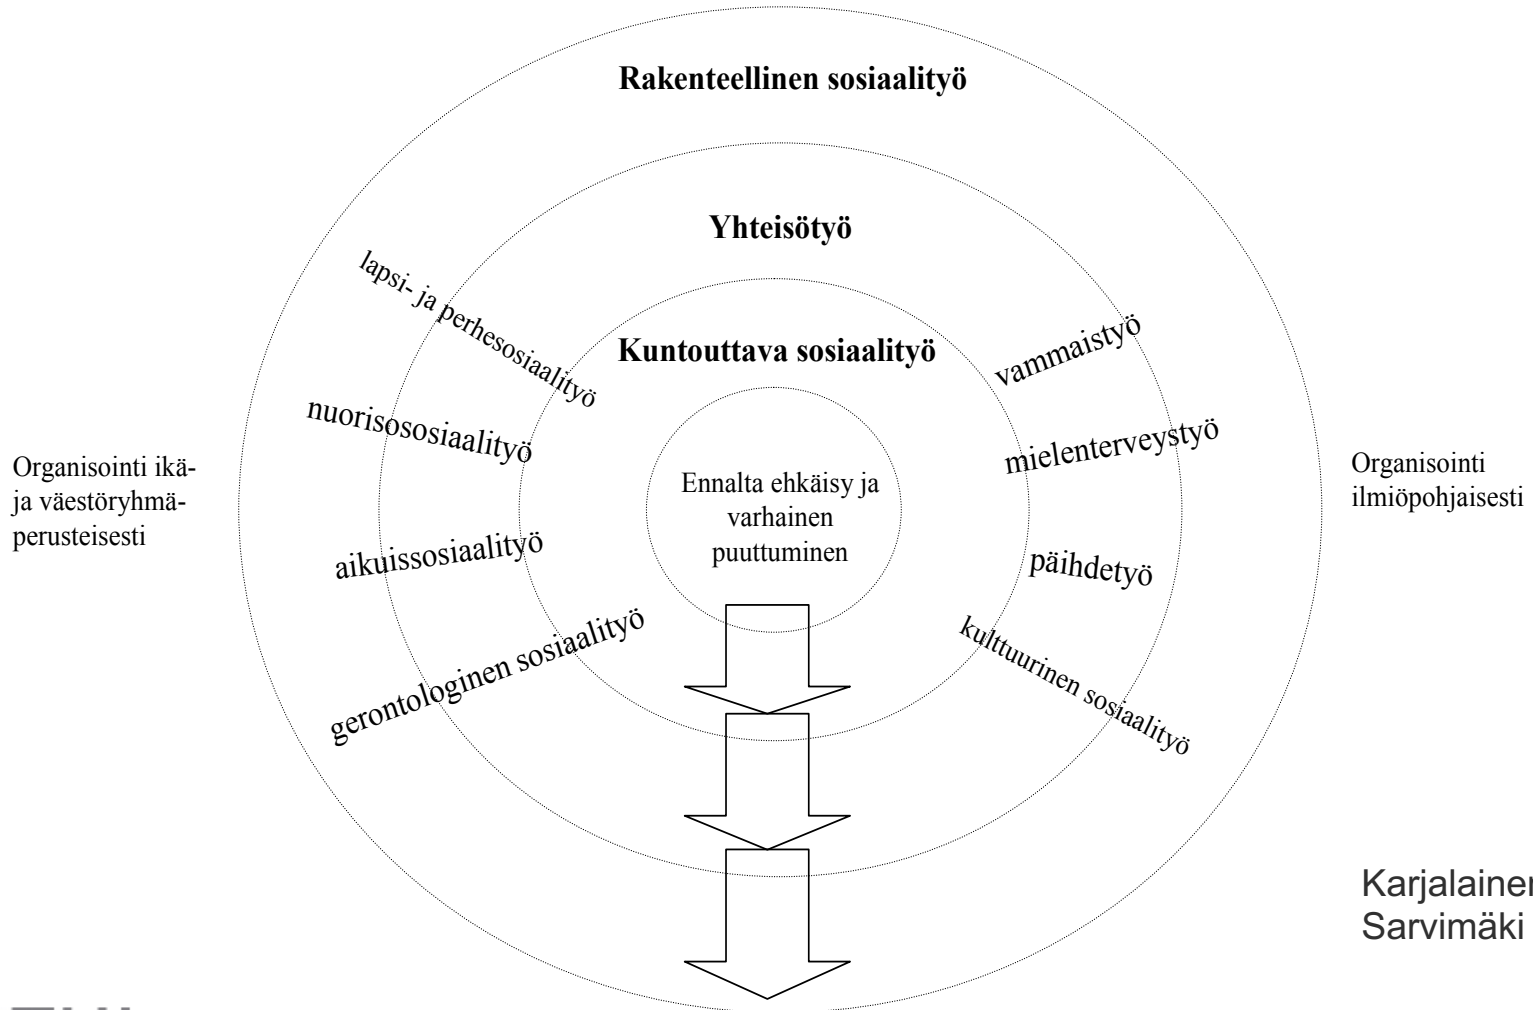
Rakenteellinen sosiaalityö

Yhteisötyö

Kuntouttava sosiaalityö

Ennalta ehkäisy ja varhainen puuttuminen

lapsi- ja perhesosiaalityö

nuorisososiaalityö

aikuissosiaalityö

gerontologinen sosiaalityö

vammaistyö

mielenterveystyö

päihdetyö

kulttuurinen sosiaalityö

Organisointi ikä- ja väestöryhmäperusteisesti

Organisointi ilmiöpohjaisesti

Karjalainen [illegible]
Sarvimäki